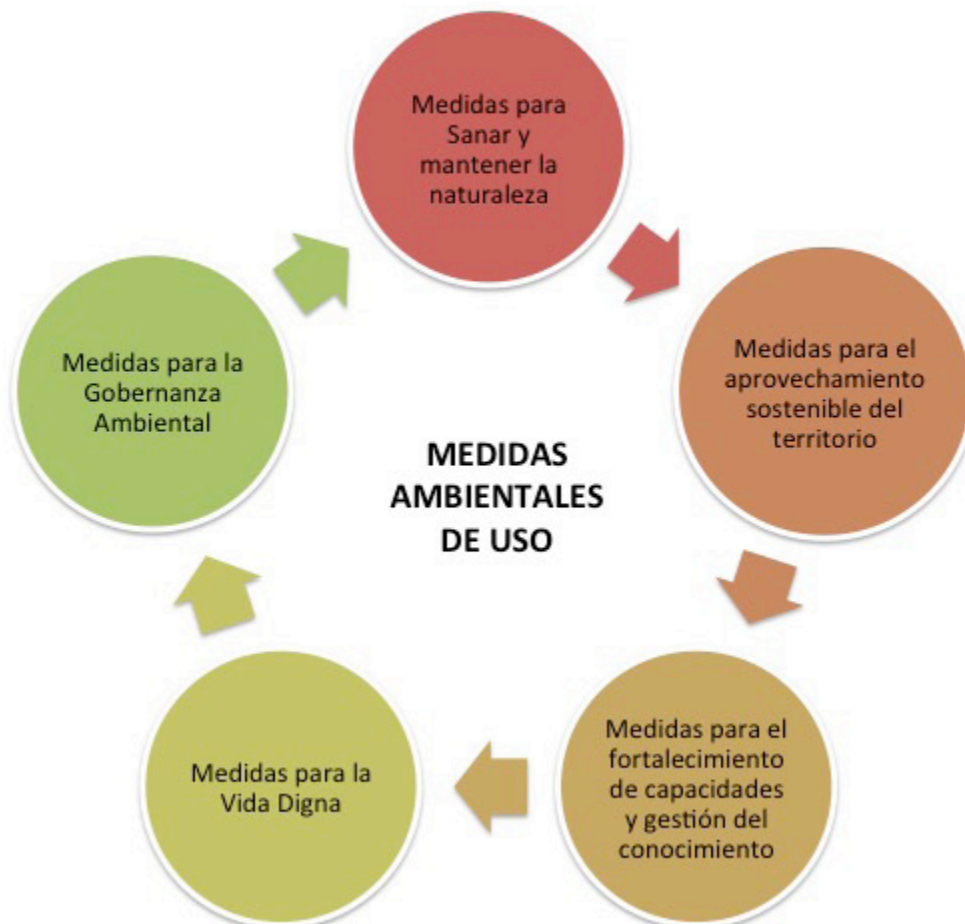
MEDIDAS AMBIENTALES DE USO

Medidas para Sanar y mantener la naturaleza

Medidas para el aprovechamiento sostenible del territorio

Medidas para el fortalecimiento de capacidades y gestión del conocimiento

Medidas para la Vida Digna

Medidas para la Gobernanza Ambiental